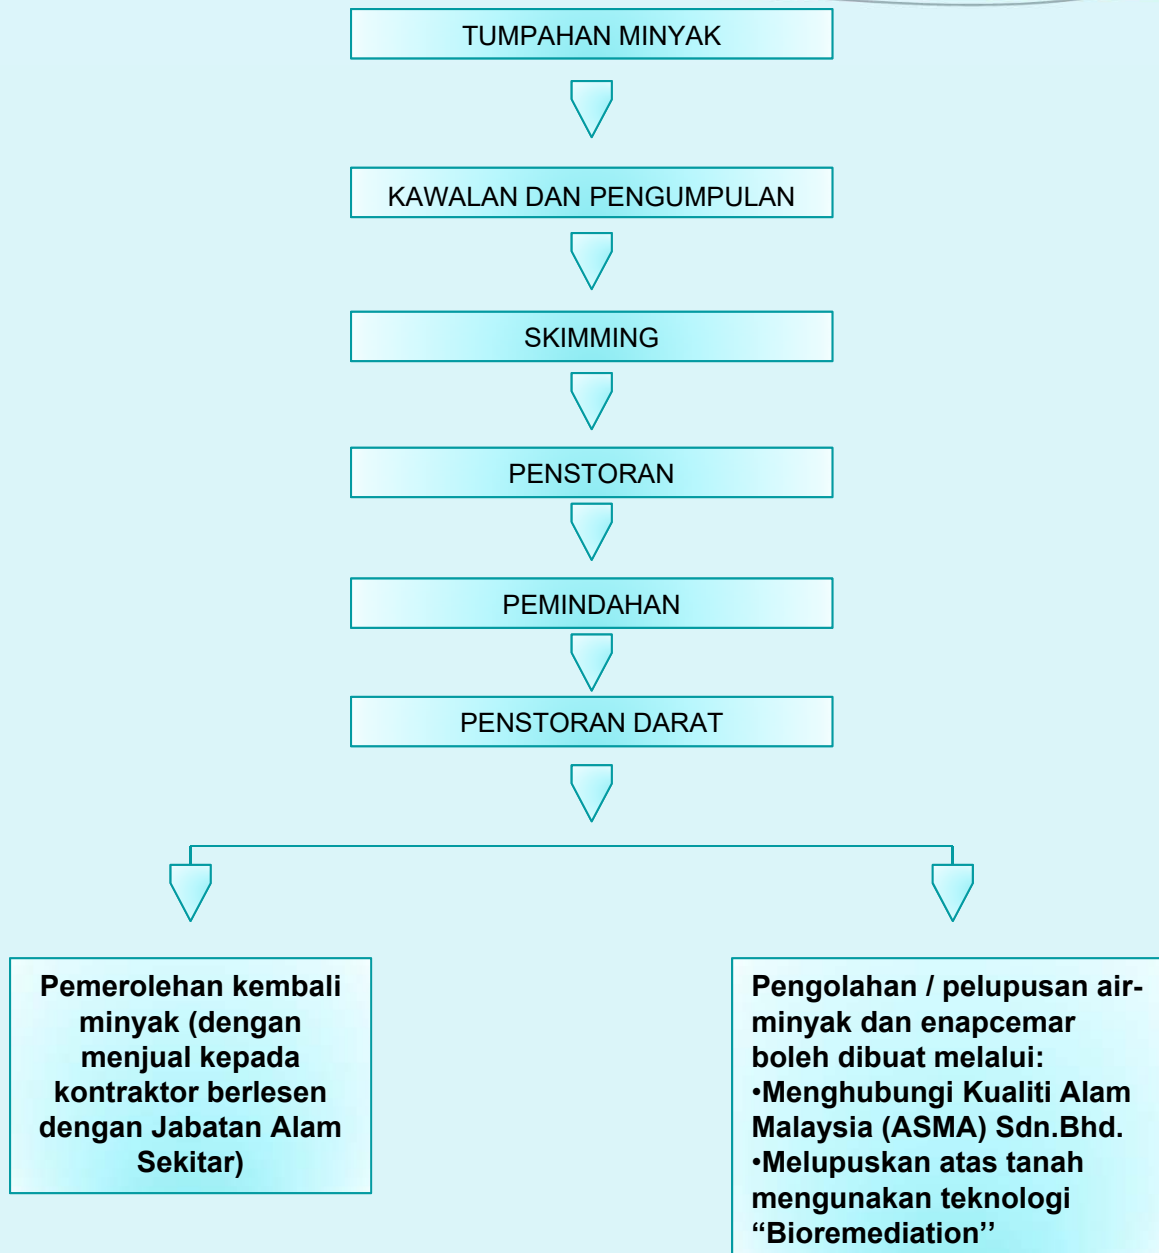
TUMPAHAN MINYAK

KAWALAN DAN PENGUMPULAN

SKIMMING

PENSTORAN

PEMINDAHAN

PENSTORAN DARAT

Pemerolehan kembali minyak (dengan menjual kepada kontraktor berlesen dengan Jabatan Alam Sekitar)

Pengolahan / pelupusan air-minyak dan enapcemar boleh dibuat melalui:
•Menghubungi Kualiti Alam Malaysia (ASMA) Sdn.Bhd.
•Melupuskan atas tanah mengunakan teknologi “Bioremediation’’